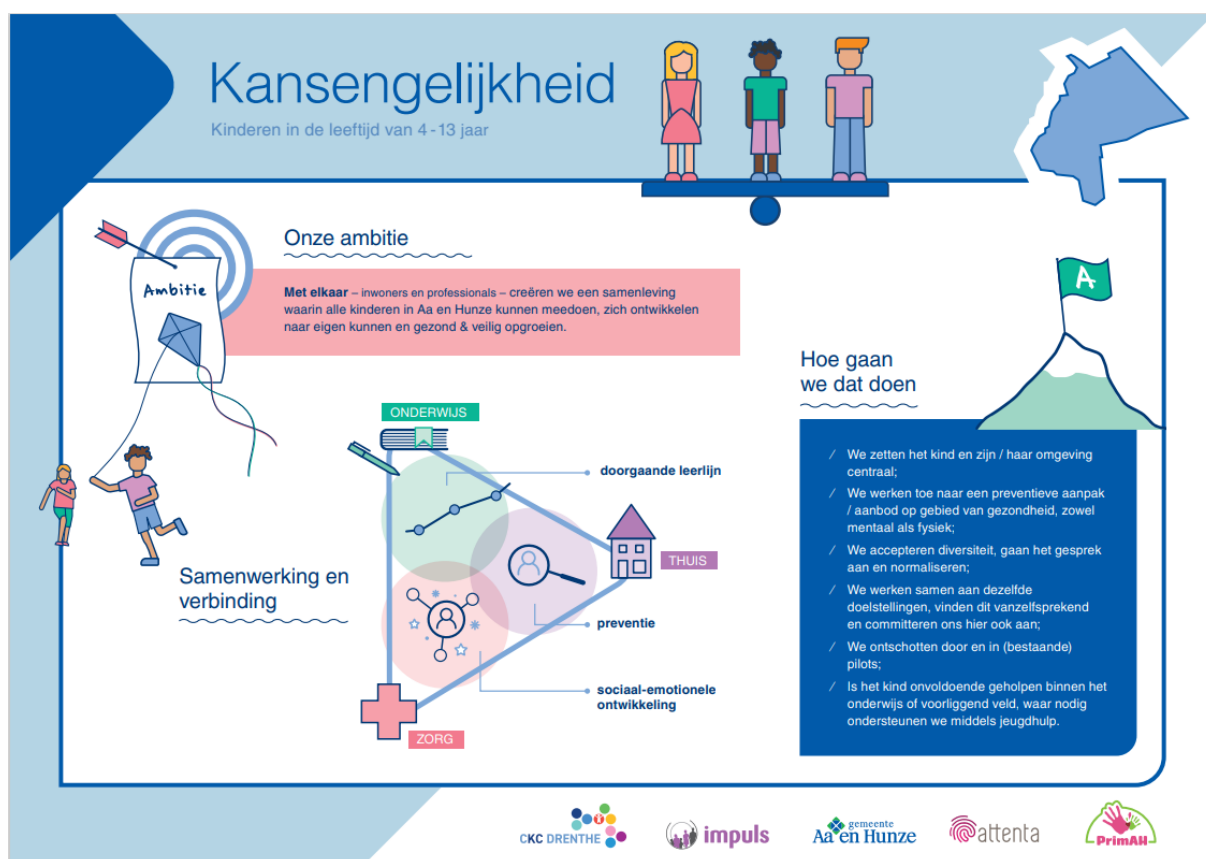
Kansengelijkheid

Kinderen in de leeftijd van 4 - 13 jaar

Ambitie

Onze ambitie

**Met elkaar** – inwoners en professionals – creëren we een samenleving waarin alle kinderen in Aa en Hunze kunnen meedoen, zich ontwikkelen naar eigen kunnen en gezond & veilig opgroeien.

A

Hoe gaan we dat doen

/ We zetten het kind en zijn / haar omgeving centraal;

/ We werken toe naar een preventieve aanpak / aanbod op gebied van gezondheid, zowel mentaal als fysiek;

/ We accepteren diversiteit, gaan het gesprek aan en normaliseren;

/ We werken samen aan dezelfde doelstellingen, vinden dit vanzelfsprekend en committeren ons hier ook aan;

/ We ontschotten door en in (bestaande) pilots;

/ Is het kind onvoldoende geholpen binnen het onderwijs of voorliggend veld, waar nodig ondersteunen we middels jeugdhulp.

ONDERWIJS

doorgaande leerlijn

THUIS

Samenwerking en verbinding

preventie

sociaal-emotionele ontwikkeling

ZORG

CKC DRENTHE

impuls

gemeente Aa en Hunze

attenta

PrimAH